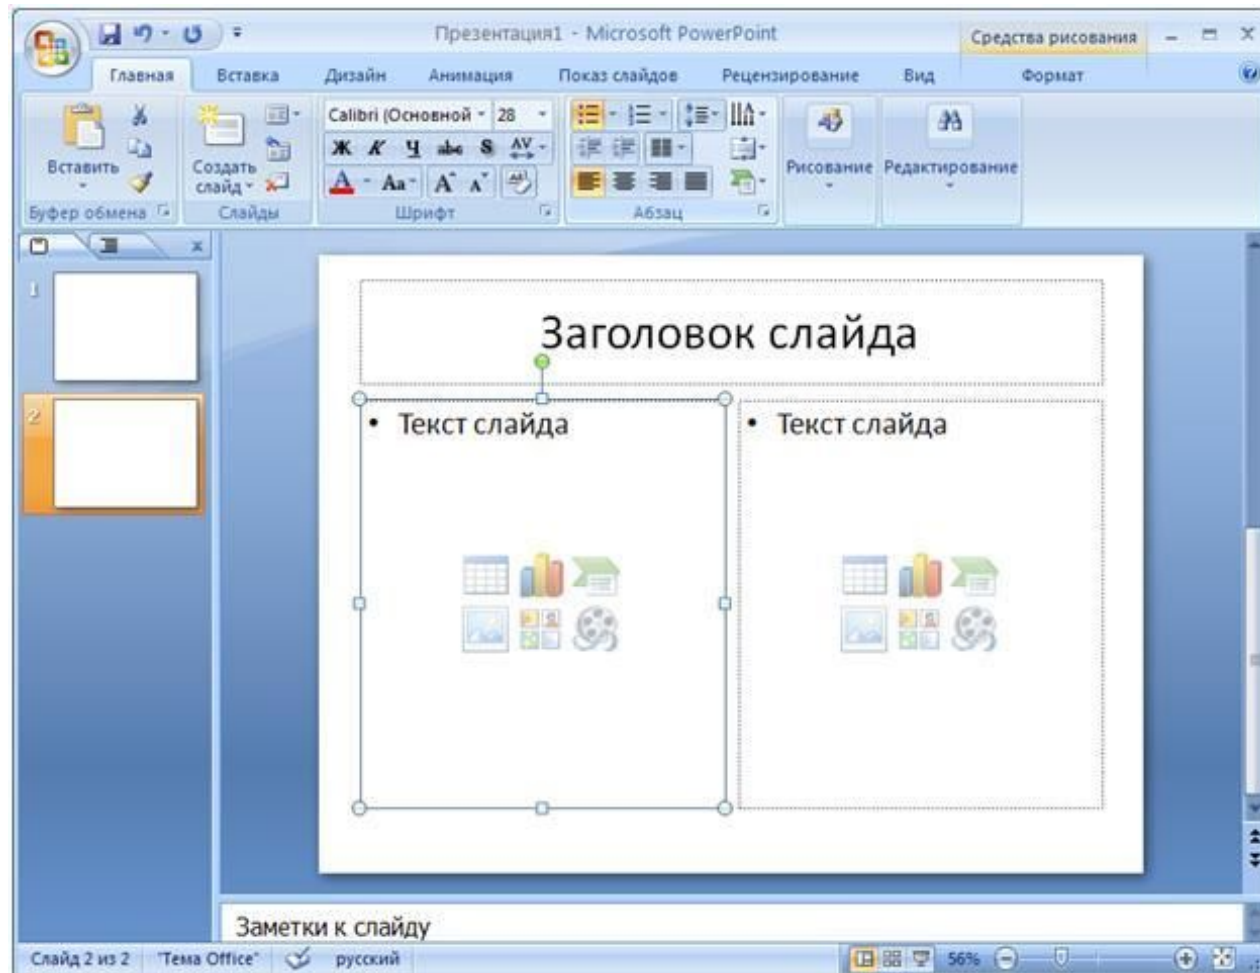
Презентация1 - Microsoft PowerPoint

Средства рисования

Главная Вставка Дизайн Анимация Показ слайдов Рецензирование Вид Формат

Вставить

Буфер обмена

Создать слайд

Слайды

Calibri (Основной 28

Ж К Ч abc S AV

A Aa A A

Шрифт

Абзац

Рисование

Редактирование

1

2

Заголовок слайда

• Текст слайда

• Текст слайда

Заметки к слайду

Слайд 2 из 2 "Тема Office" русский 56%